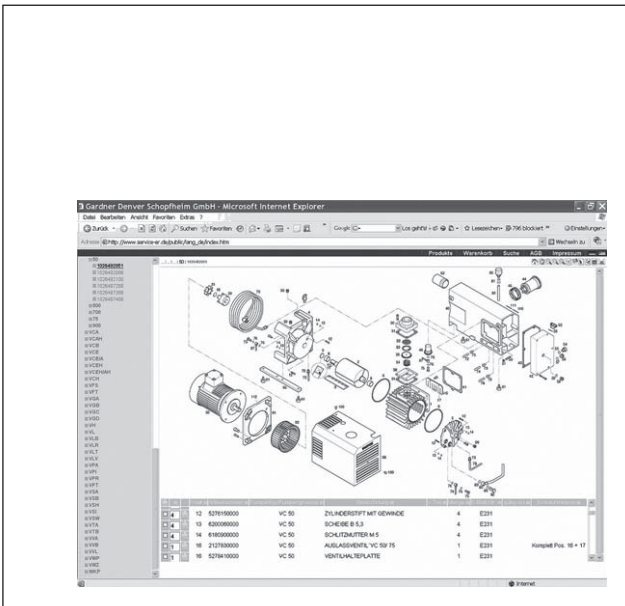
Gardner Denver Schopfheim GmbH - Microsoft Internet Explorer

Datei Bearbeiten Ansicht Favoriten Extras ?

Zurück Suchen Favoriten Google Los geht's Lesezeichen 796 blockiert Einstellungen

Adresse http://www.service-er.de/public/lang_de/index.htm Wechseln zu

Produkte Warenkorb Suche AGB Impressum

| | | | | | | | | |
|---|---|---|---|---|---|---|---|---|
| 4 | 12 | 5276159000 | VC 50 | ZYLINDERSTIFT MIT GEWINDE | 4 | E231 | | |
| 4 | 13 | 6200080000 | VC 50 | SCHEIBE B 5,3 | 4 | E231 | | |
| 4 | 14 | 6180800000 | VC 50 | SCHUTZMUTTER M 5 | 4 | E231 | | |
| 1 | 16 | 2127830000 | VC 50 | AUSLASSVENTIL VC 50/ 75 | 1 | E231 | Komplett Pos. 16 + 17 | |
| 1 | 16 | 5278410000 | VC 50 | VENTILHALTEPLATTE | 1 | E231 | | |

VC
VCAH
VCB
VCBA
VCBH
VCEAH
VCN
VF
VGA
VGB
VGC
VGO
VH
VL
VLB
VLT
VLX
VPA
VPI
VPR
VPT
VSA
VSB
VSH
VT
VTW
VTA
VTB
VTR
VXA
VXB
VXL
VWP
VWS
WKP

Internet